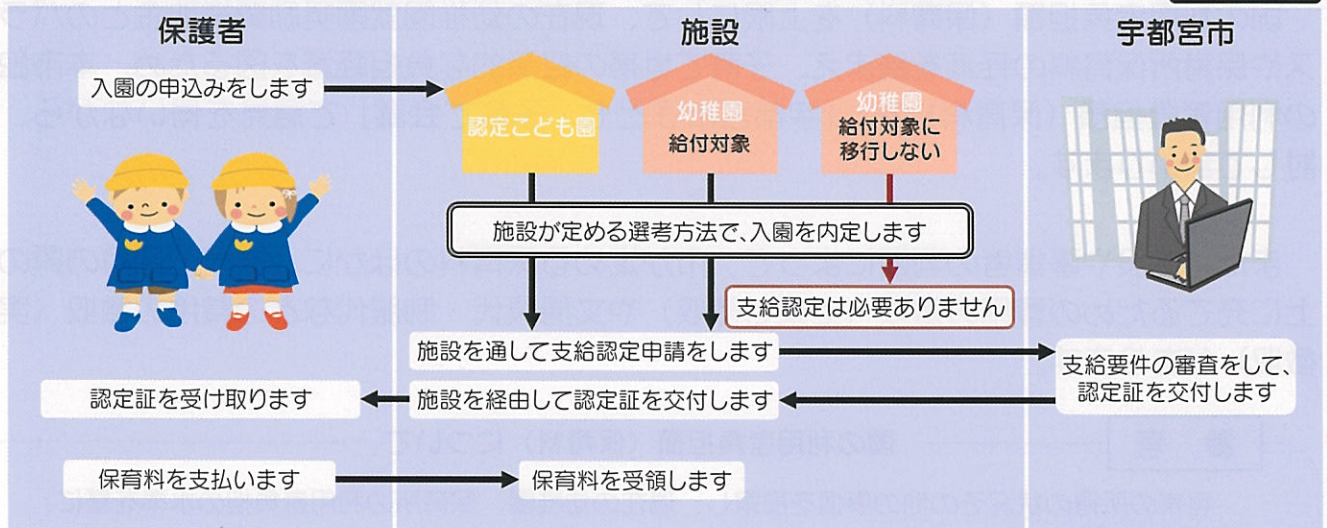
保護者

施設

宇都宮市

入園の申込みをします

認定こども園

幼稚園
給付対象

幼稚園
給付対象に
移行しない

施設が定める選考方法で、入園を内定します

支給認定は必要ありません

施設を通して支給認定申請をします

支給要件の審査をして、認定証を交付します

認定証を受け取ります

施設を経由して認定証を交付します

保育料を支払います

保育料を受領します